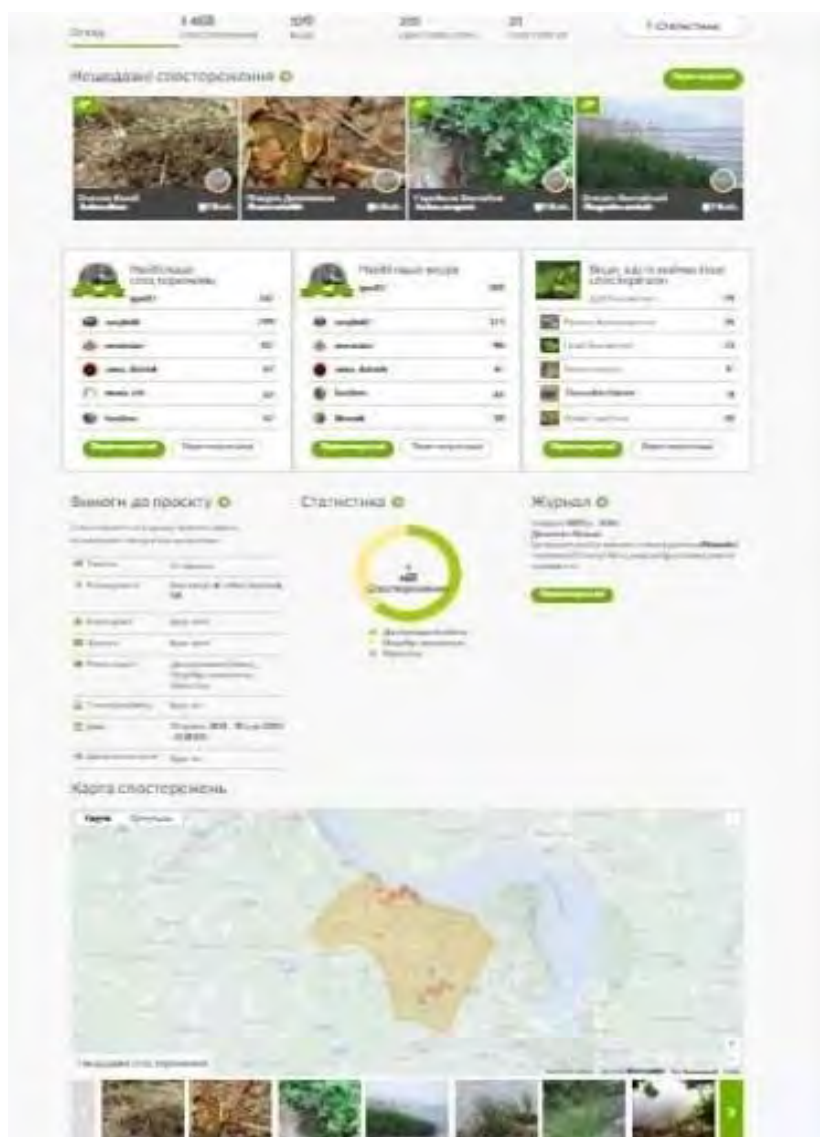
Огляд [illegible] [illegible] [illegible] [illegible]

Нещодавні спостереження

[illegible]

Найбільше спостережень

Найбільше видів

Види, що їх найчастіше спостерігали

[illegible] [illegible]

Вимоги до проєкту

Статистика

Журнал

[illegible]

Карта спостережень

Карта

Нещодавні спостереження